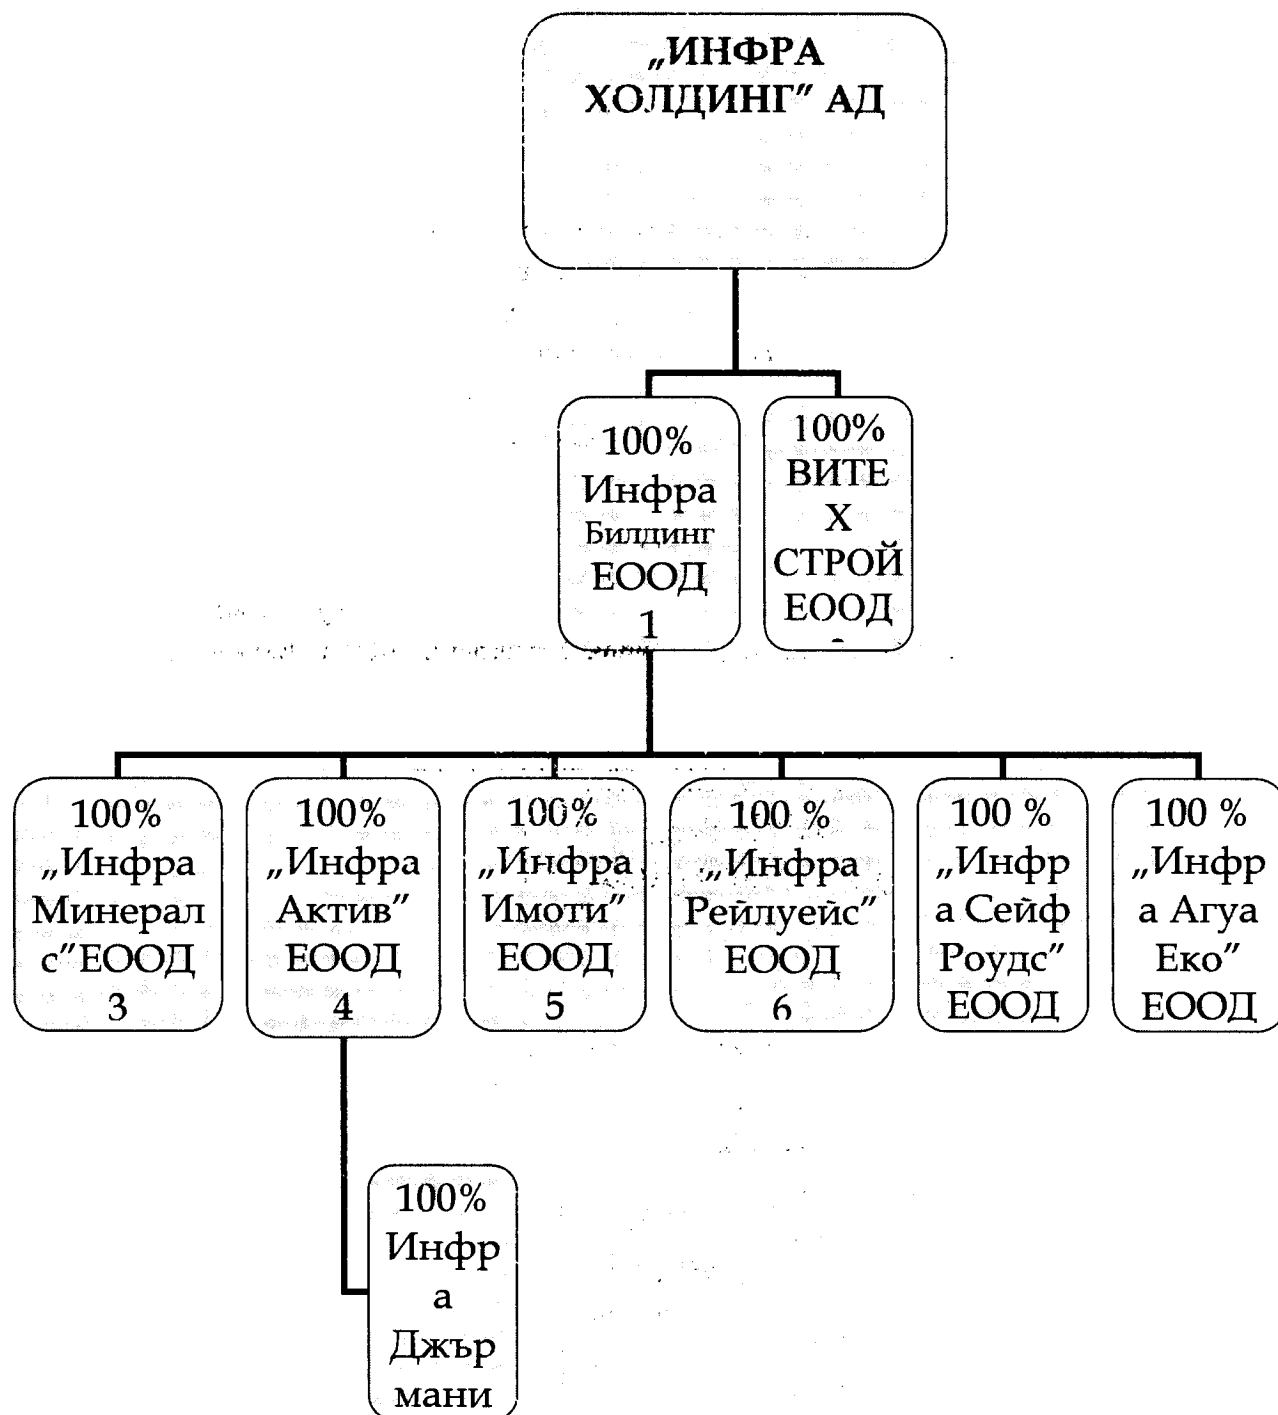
„ИНФРА ХОЛДИНГ" АД

100% Инфра Билдинг ЕООД 1

100% ВИТЕ Х СТРОЙ ЕООД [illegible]

100% „Инфра Минерал с"ЕООД 3

100% „Инфра Актив" ЕООД 4

100% „Инфра Имоти" ЕООД 5

100 % „Инфра Рейлуейс" ЕООД 6

100 % „Инфр а Сейф Роудс" ЕООД

100 % „Инфр а Агуа Еко" ЕООД

100% Инфр а Джър мани